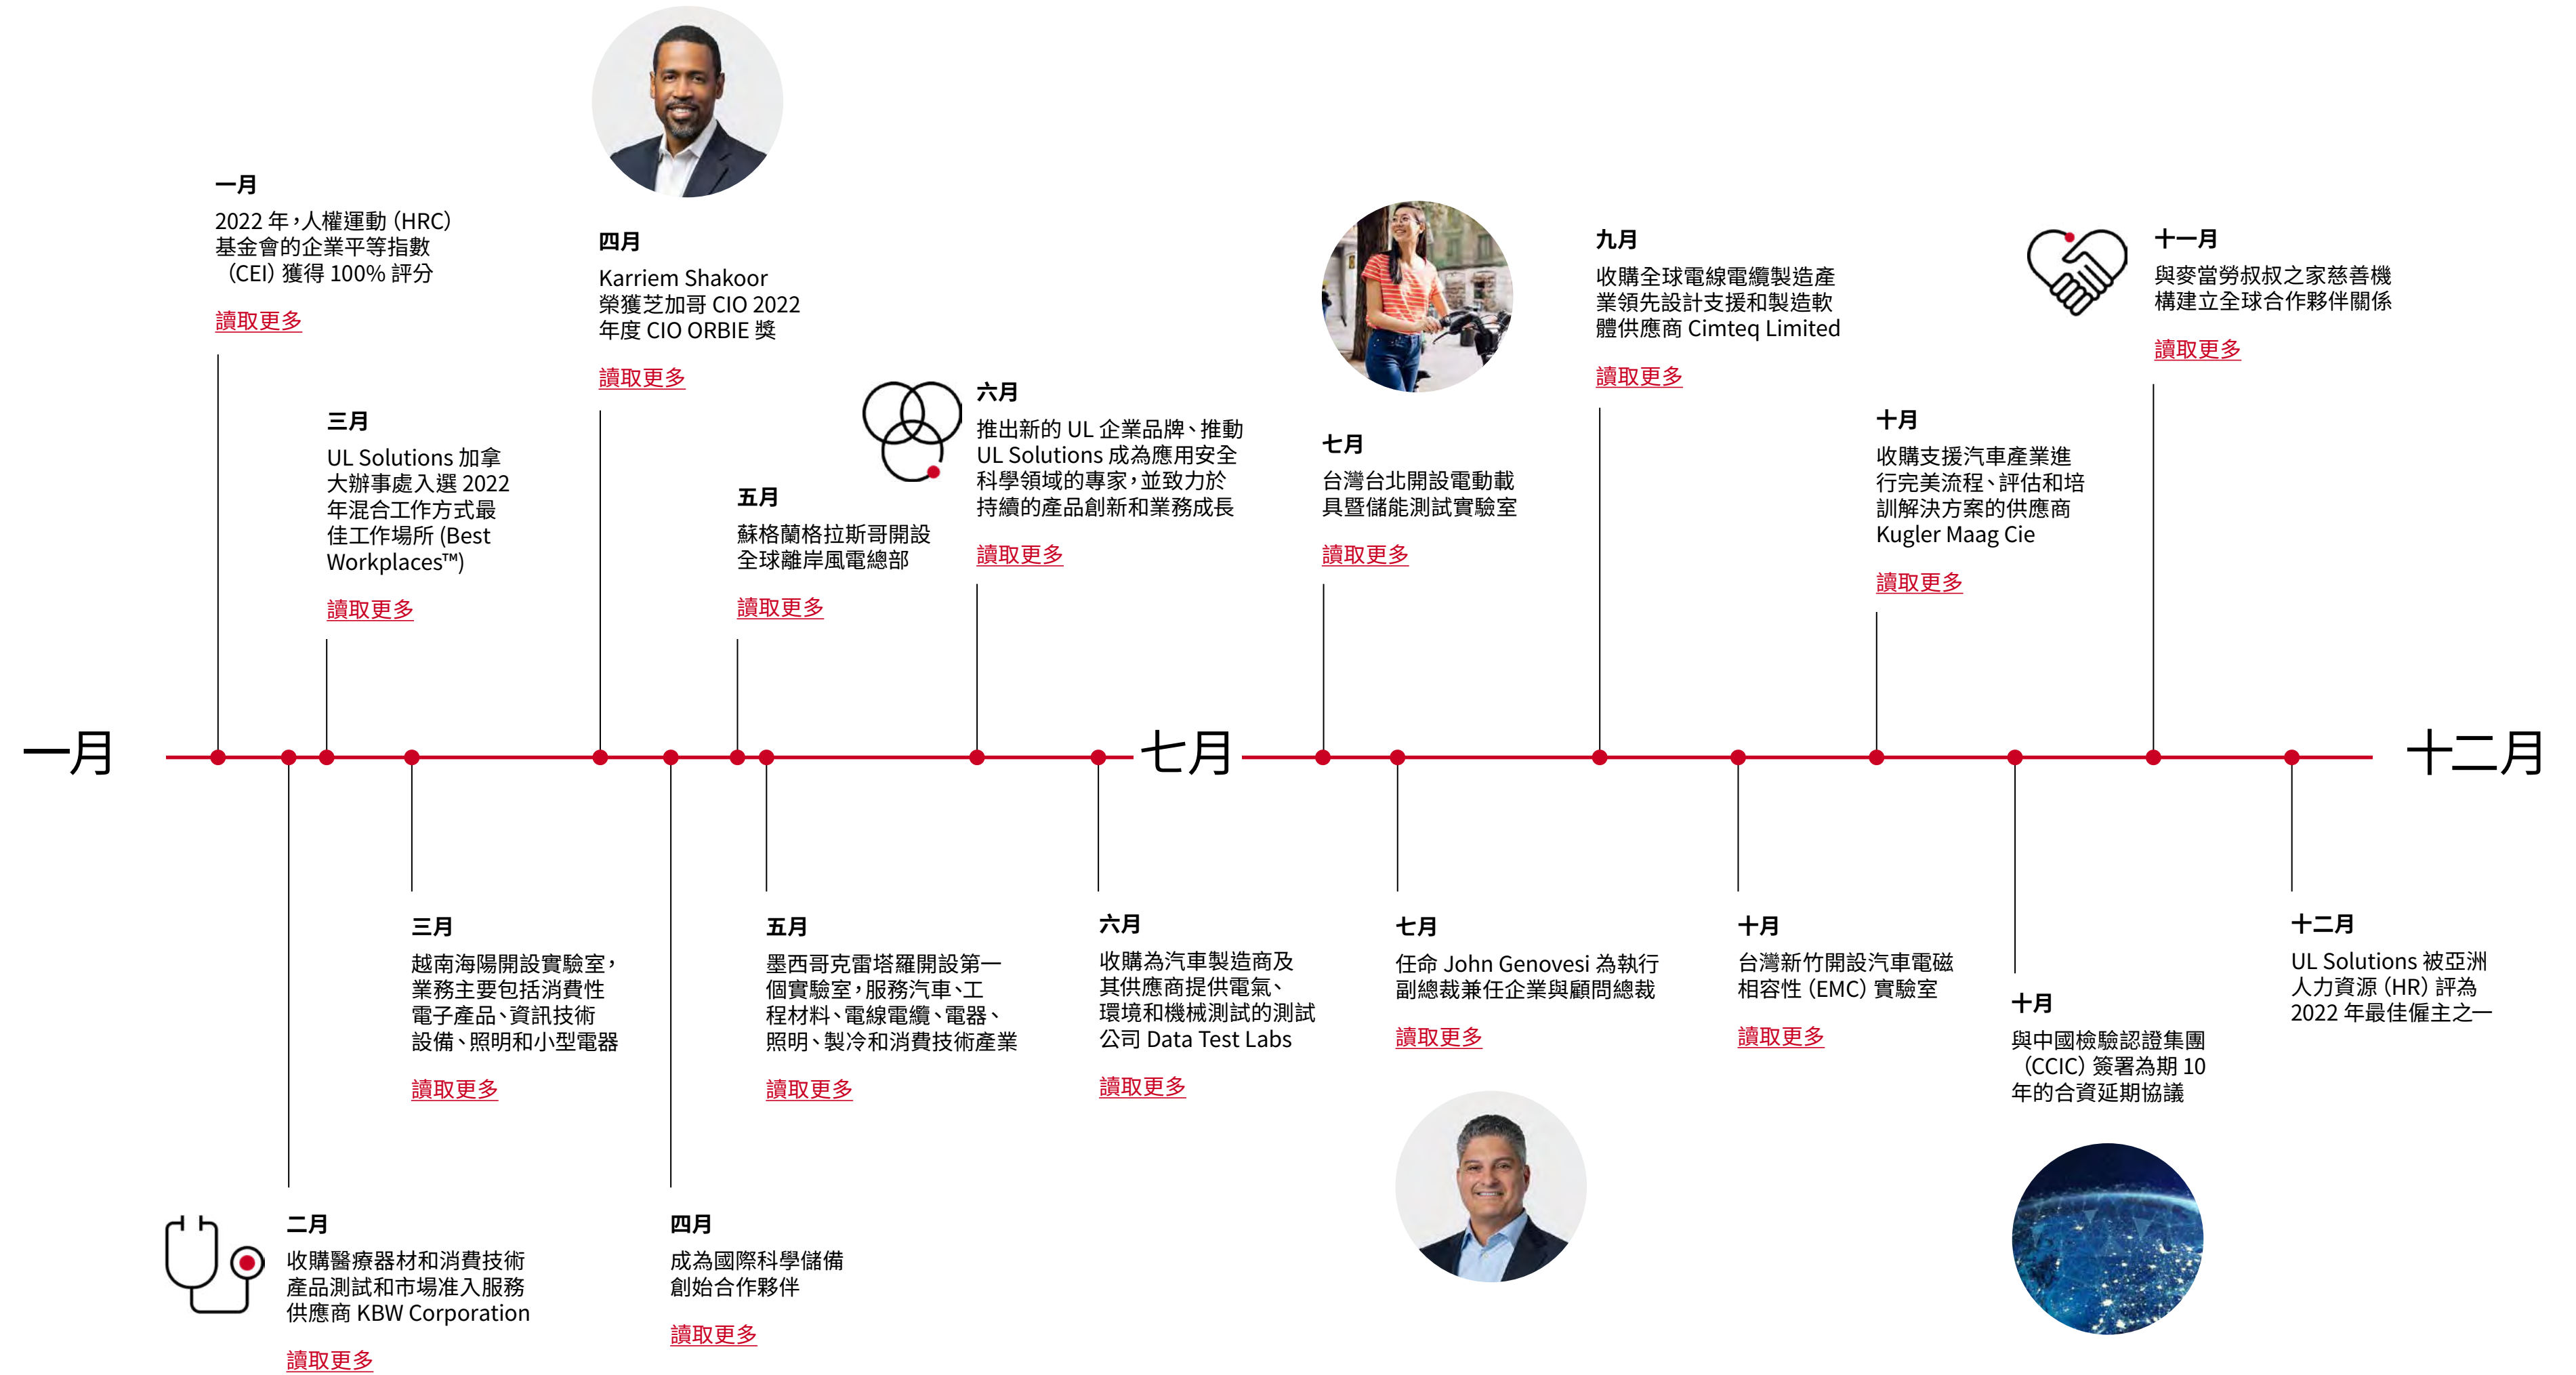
一月
2022 年，人權運動 (HRC) 基金會的企業平等指數 (CEI) 獲得 100% 評分
讀取更多

四月
Karriem Shakoor 榮獲芝加哥 CIO 2022 年度 CIO ORBIE 獎
讀取更多

三月
UL Solutions 加拿大辦事處入選 2022 年混合工作方式最佳工作場所 (Best Workplaces™)
讀取更多

五月
蘇格蘭格拉斯哥開設全球離岸風電總部
讀取更多

六月
推出新的 UL 企業品牌、推動 UL Solutions 成為應用安全科學領域的專家，並致力於持續的產品創新和業務成長
讀取更多

七月
台灣台北開設電動載具暨儲能測試實驗室
讀取更多

九月
收購全球電線電纜製造產業領先設計支援和製造軟體供應商 Cimteq Limited
讀取更多

十月
收購支援汽車產業進行完美流程、評估和培訓解決方案的供應商 Kugler Maag Cie
讀取更多

十一月
與麥當勞叔叔之家慈善機構建立全球合作夥伴關係
讀取更多

一月

七月

十二月

三月
越南海陽開設實驗室，業務主要包括消費性電子產品、資訊技術設備、照明和小型電器
讀取更多

五月
墨西哥克雷塔羅開設第一個實驗室，服務汽車、工程材料、電線電纜、電器、照明、製冷和消費技術產業
讀取更多

六月
收購為汽車製造商及其供應商提供電氣、環境和機械測試的測試公司 Data Test Labs
讀取更多

七月
任命 John Genovesi 為執行副總裁兼任企業與顧問總裁
讀取更多

十月
台灣新竹開設汽車電磁相容性 (EMC) 實驗室
讀取更多

十月
與中國檢驗認證集團 (CCIC) 簽署為期 10 年的合資延期協議

十二月
UL Solutions 被亞洲人力資源 (HR) 評為 2022 年最佳僱主之一

二月
收購醫療器材和消費技術產品測試和市場准入服務供應商 KBW Corporation
讀取更多

四月
成為國際科學儲備創始合作夥伴
讀取更多